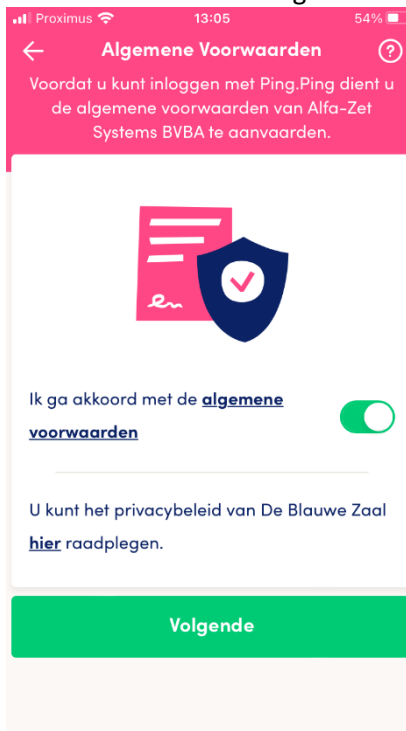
Proximus 13:05 54%

Algemene Voorwaarden

Voordat u kunt inloggen met Ping.Ping dient u de algemene voorwaarden van Alfa-Zet Systems BVBA te aanvaarden.

Ik ga akkoord met de algemene voorwaarden

U kunt het privacybeleid van De Blauwe Zaal hier raadplegen.

Volgende